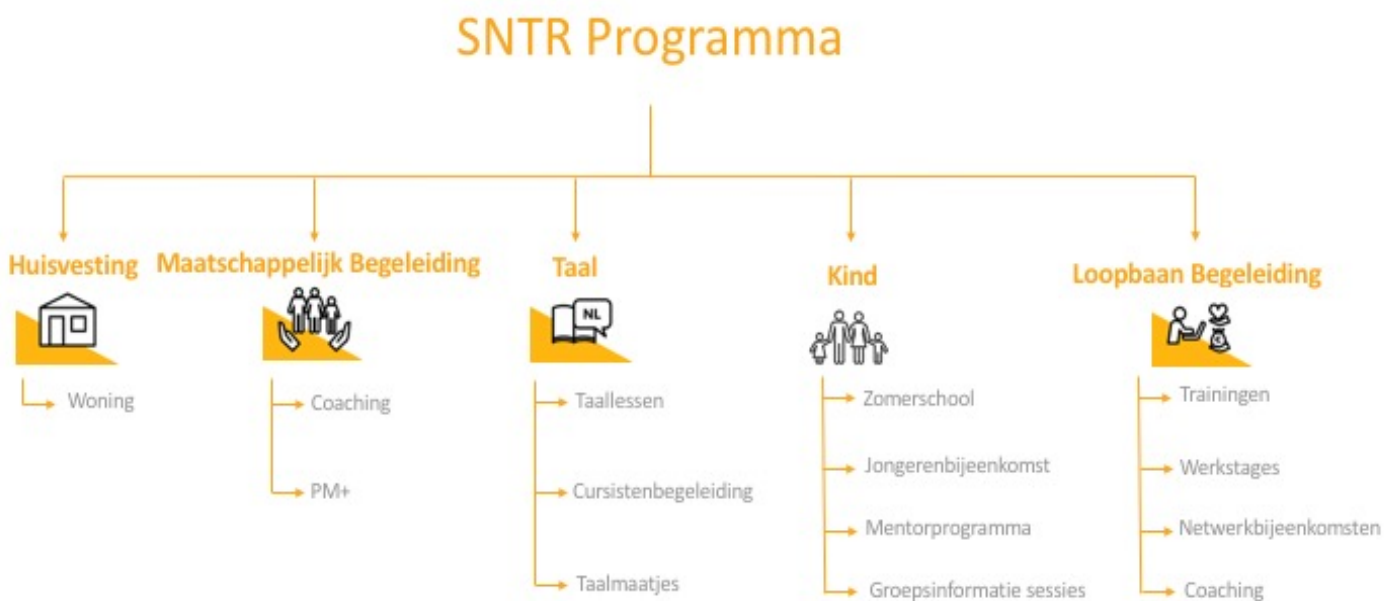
SNTR Programma

Huisvesting

Woning

Maatschappelijk Begeleiding

Coaching

PM+

Taal

NL

Taallessen

Cursistenbegeleiding

Taalmaatjes

Kind

Zomerschool

Jongerenbijeenkomst

Mentorprogramma

Groepsinformatie sessies

Loopbaan Begeleiding

Trainingen

Werkstages

Netwerkbijeenkomsten

Coaching